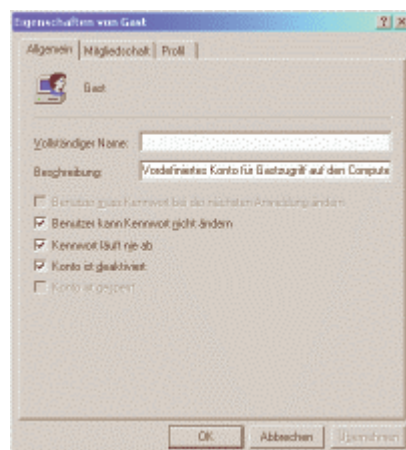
Eigenschaften von Gast

? X

Allgemein | Mitgliedschaft | Profil

Gast

Vollständiger Name:

Beschreibung: Vordefiniertes Konto für Gastzugriff auf den Compute

Benutzer muss Kennwort bei der nächsten Anmeldung ändern

Benutzer kann Kennwort nicht ändern

Kennwort läuft nie ab

Konto ist deaktiviert

Konto ist gesperrt

OK | Abbrechen | Übernehmen